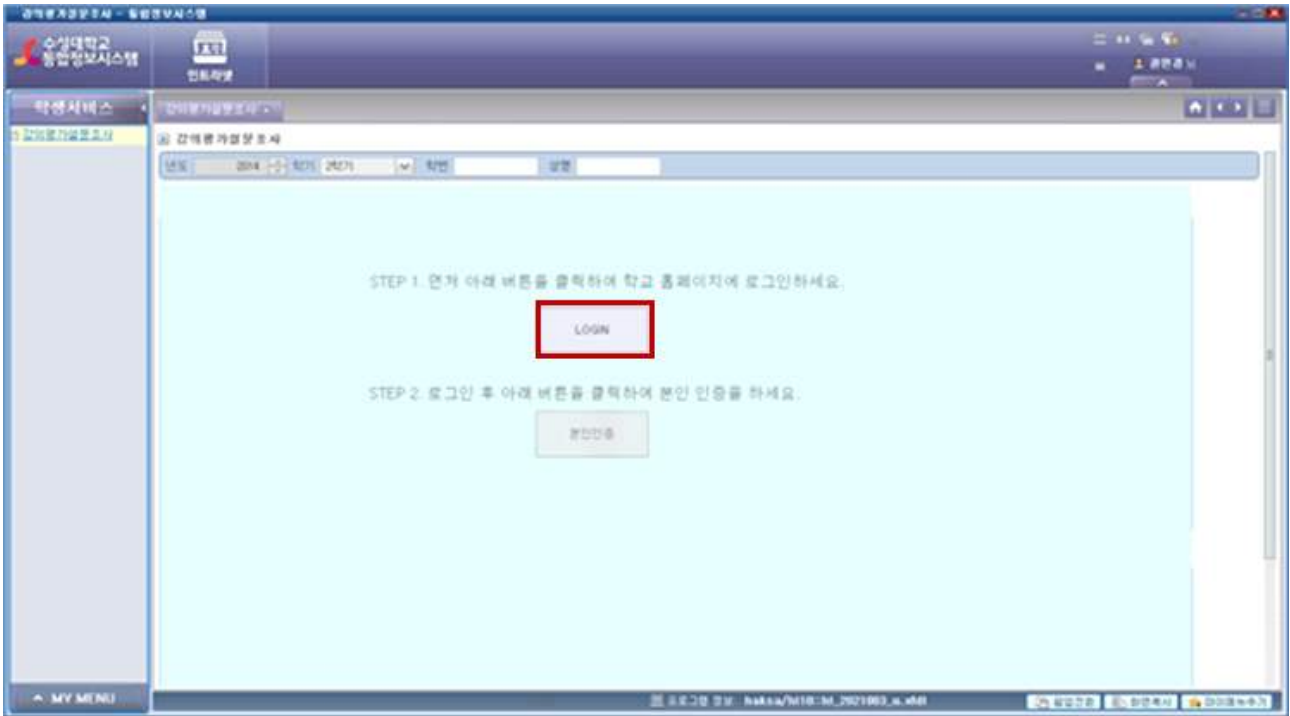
강의평가설문조사 - 통합정보시스템

수성대학교 통합정보시스템

인트라넷

학생서비스

강의평가설문조사

강의평가설문조사

년도 2014 학기 2학기 학번 성명

STEP 1. 먼저 아래 버튼을 클릭하여 학교 홈페이지에 로그인하세요.

LOGIN

STEP 2. 로그인 후 아래 버튼을 클릭하여 본인 인증을 하세요.

본인인증

MY MENU

프로그램 정보 haksa/ht10::ht_2921003_a.xhtl

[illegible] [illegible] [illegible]